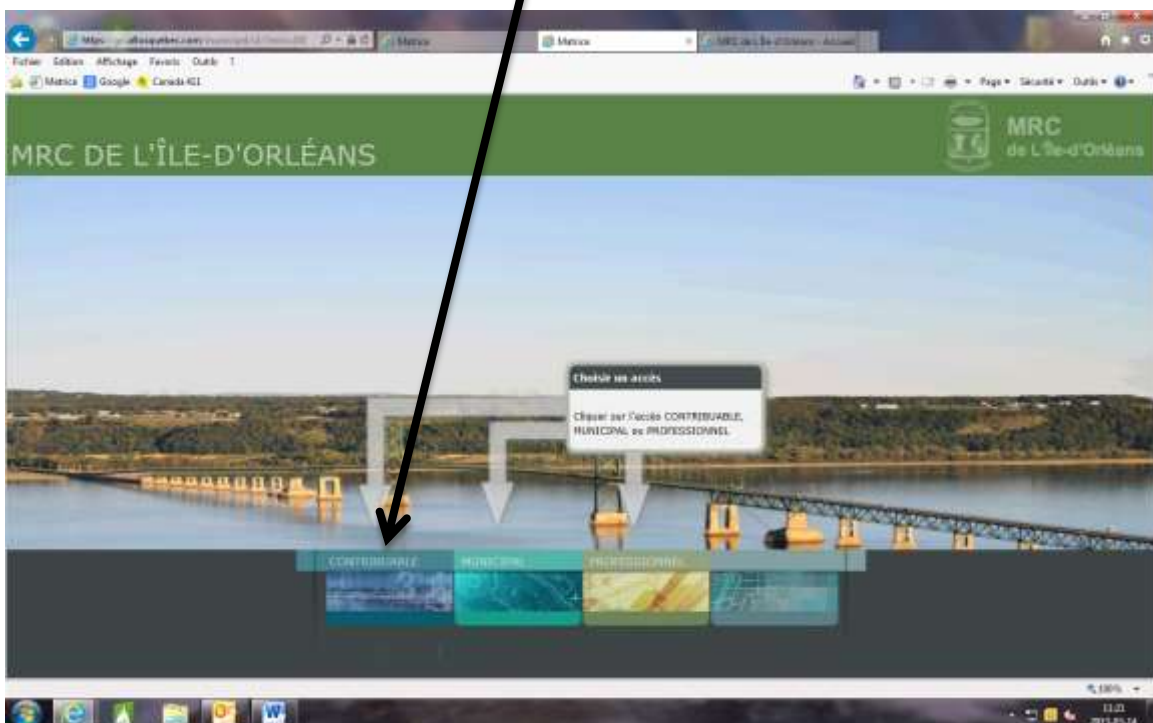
https://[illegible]azimutquebec.com/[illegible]
Matrica
Matrica
MRC de L'Île-d'Orléans - Accueil

Fichier Edition Affichage Favoris Outils ?
Matrica Google Canada 411
Page Sécurité Outils

MRC DE L'ÎLE-D'ORLÉANS

MRC de L'Île-d'Orléans

Choisir un accès

Cliquer sur l'accès CONTRIBUABLE, MUNICIPAL ou PROFESSIONNEL

CONTRIBUABLE
MUNICIPAL
PROFESSIONNEL

100%
11:21